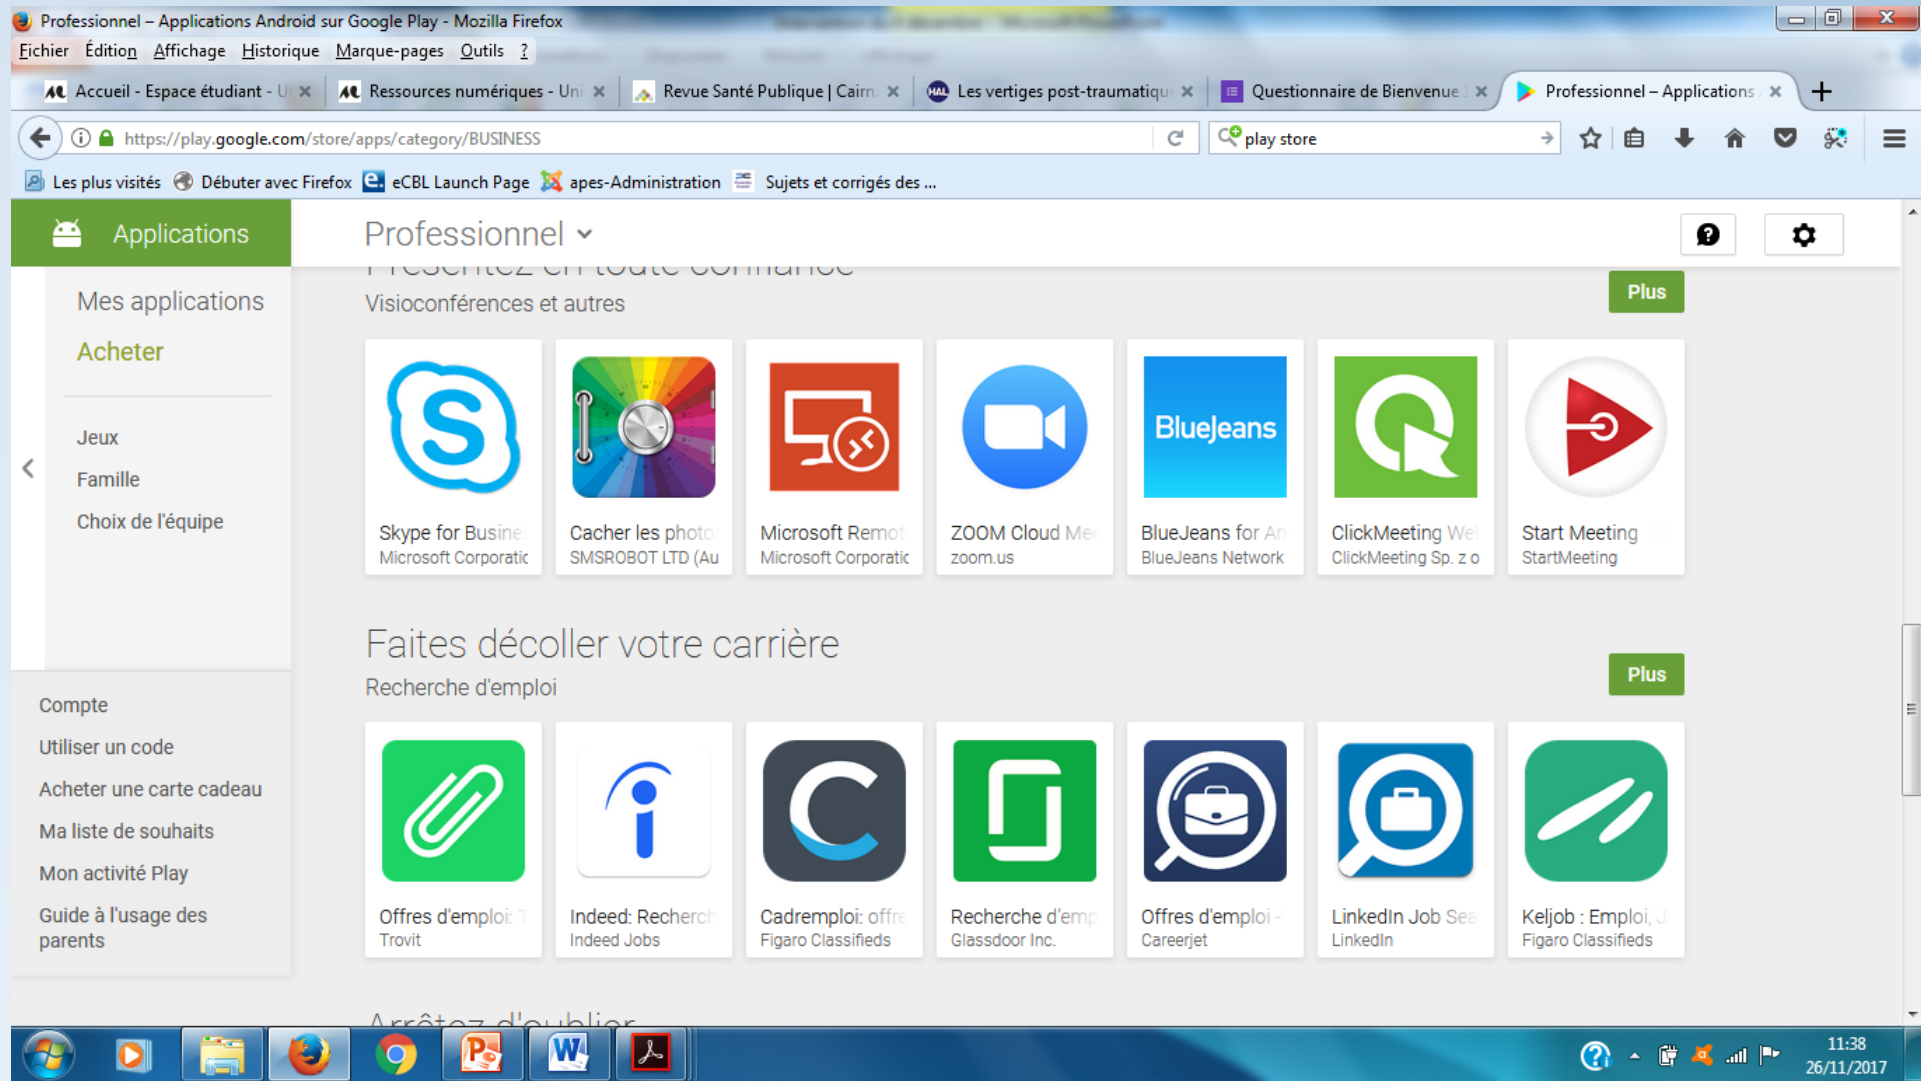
Professionnel – Applications Android sur Google Play - Mozilla Firefox

Fichier Édition Affichage Historique Marque-pages Outils ?

Accueil - Espace étudiant - U
Ressources numériques - Un
Revue Santé Publique | Cairn
Les vertiges post-traumatiqu
Questionnaire de Bienvenue
Professionnel – Applications

https://play.google.com/store/apps/category/BUSINESS

play store

Les plus visités Débuter avec Firefox eCBL Launch Page apes-Administration Sujets et corrigés des ...

Applications

Professionnel

Mes applications
Acheter

Jeux
Famille
Choix de l'équipe

Compte
Utiliser un code
Acheter une carte cadeau
Ma liste de souhaits
Mon activité Play
Guide à l'usage des parents

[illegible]
Visioconférences et autres

Plus

Skype for Busine
Microsoft Corporatic

Cacher les photo
SMSROBOT LTD (Au

Microsoft Remot
Microsoft Corporatic

ZOOM Cloud Me
zoom.us

BlueJeans
BlueJeans for An
BlueJeans Network

ClickMeeting We
ClickMeeting Sp. z o

Start Meeting
StartMeeting

Faites décoller votre carrière
Recherche d'emploi

Plus

Offres d'emploi: T
Trovit

Indeed: Recherch
Indeed Jobs

Cadremploi: offre
Figaro Classifieds

Recherche d'emp
Glassdoor Inc.

Offres d'emploi -
Careerjet

LinkedIn Job Sea
LinkedIn

Keljob : Emploi, J
Figaro Classifieds

Arrêtez d'oublier

11:38
26/11/2017